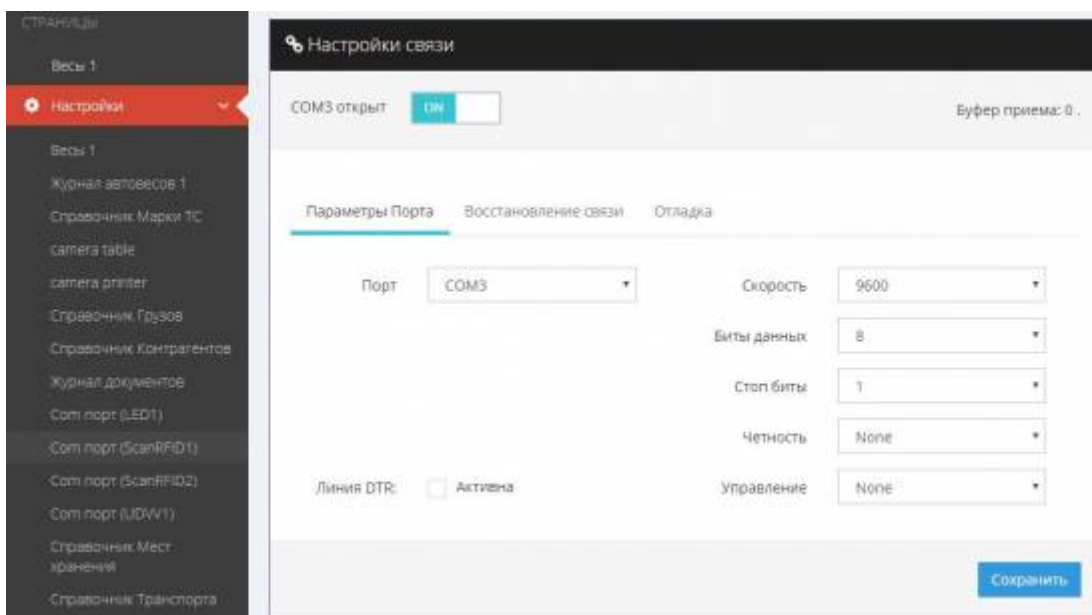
СТРАНИЦЫ

Весы 1

Настройки

Весы 1

Журнал автовесов 1

Справочник Марки ТС

camera table

camera printer

Справочник Грузов

Справочник Контрагентов

Журнал документов

Com порт (LED1)

Com порт (ScanRFID1)

Com порт (ScanRFID2)

Com порт (UDW1)

Справочник Мест хранения

Справочник Транспорта

Настройки связи

COM3 открыт ON

Буфер приема: 0 .

Параметры Порта Восстановление связи Отладка

Порт COM3

Скорость 9600

Биты данных 8

Стоп биты 1

Четность None

Линия DTR: Активна

Управление None

Сохранить